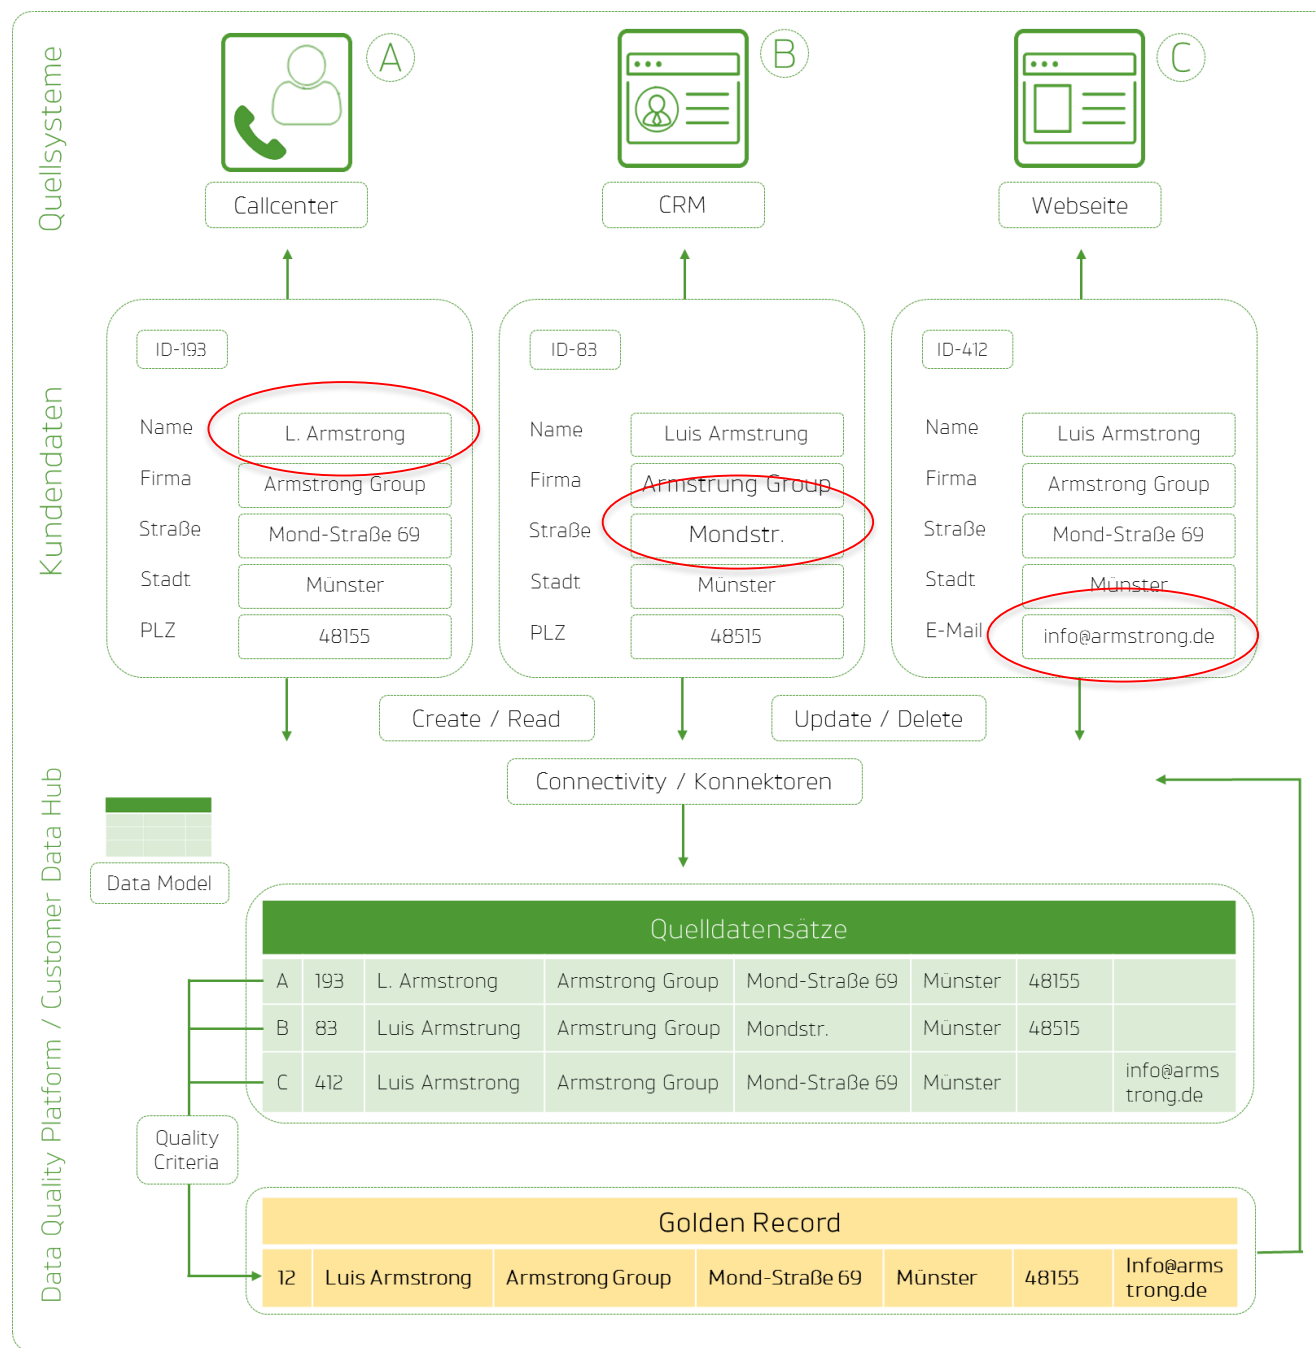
Quellsysteme

A
Callcenter

B
CRM

C
Webseite

Kundendaten

ID-193
Name L. Armstrong
Firma Armstrong Group
Straße Mond-Straße 69
Stadt Münster
PLZ 48155

ID-83
Name Luis Armstrung
Firma Armstrung Group
Straße Mondstr.
Stadt Münster
PLZ 48515

ID-412
Name Luis Armstrong
Firma Armstrong Group
Straße Mond-Straße 69
Stadt Münster
E-Mail info@armstrong.de

Create / Read
Update / Delete
Connectivity / Konnektoren

Data Quality Platform / Customer Data Hub

Data Model

Quality Criteria

Quelldatensätze

| A | 193 | L. Armstrong | Armstrong Group | Mond-Straße 69 | Münster | 48155 | |
|---|---|---|---|---|---|---|---|
| B | 83 | Luis Armstrung | Armstrung Group | Mondstr. | Münster | 48515 | |
| C | 412 | Luis Armstrong | Armstrong Group | Mond-Straße 69 | Münster | | info@armstrong.de |

Golden Record

| 12 | Luis Armstrong | Armstrong Group | Mond-Straße 69 | Münster | 48155 | Info@armstrong.de |
|---|---|---|---|---|---|---|